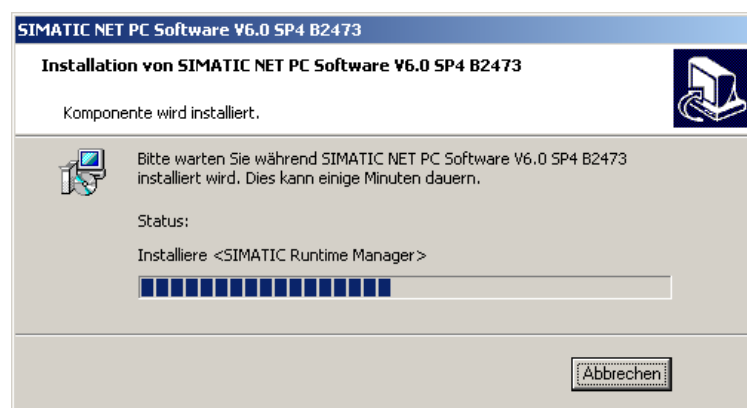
SIMATIC NET PC Software V6.0 SP4 B2473

Installation von SIMATIC NET PC Software V6.0 SP4 B2473

Komponente wird installiert.

Bitte warten Sie während SIMATIC NET PC Software V6.0 SP4 B2473 installiert wird. Dies kann einige Minuten dauern.

Status:

Installiere <SIMATIC Runtime Manager>

Abbrechen